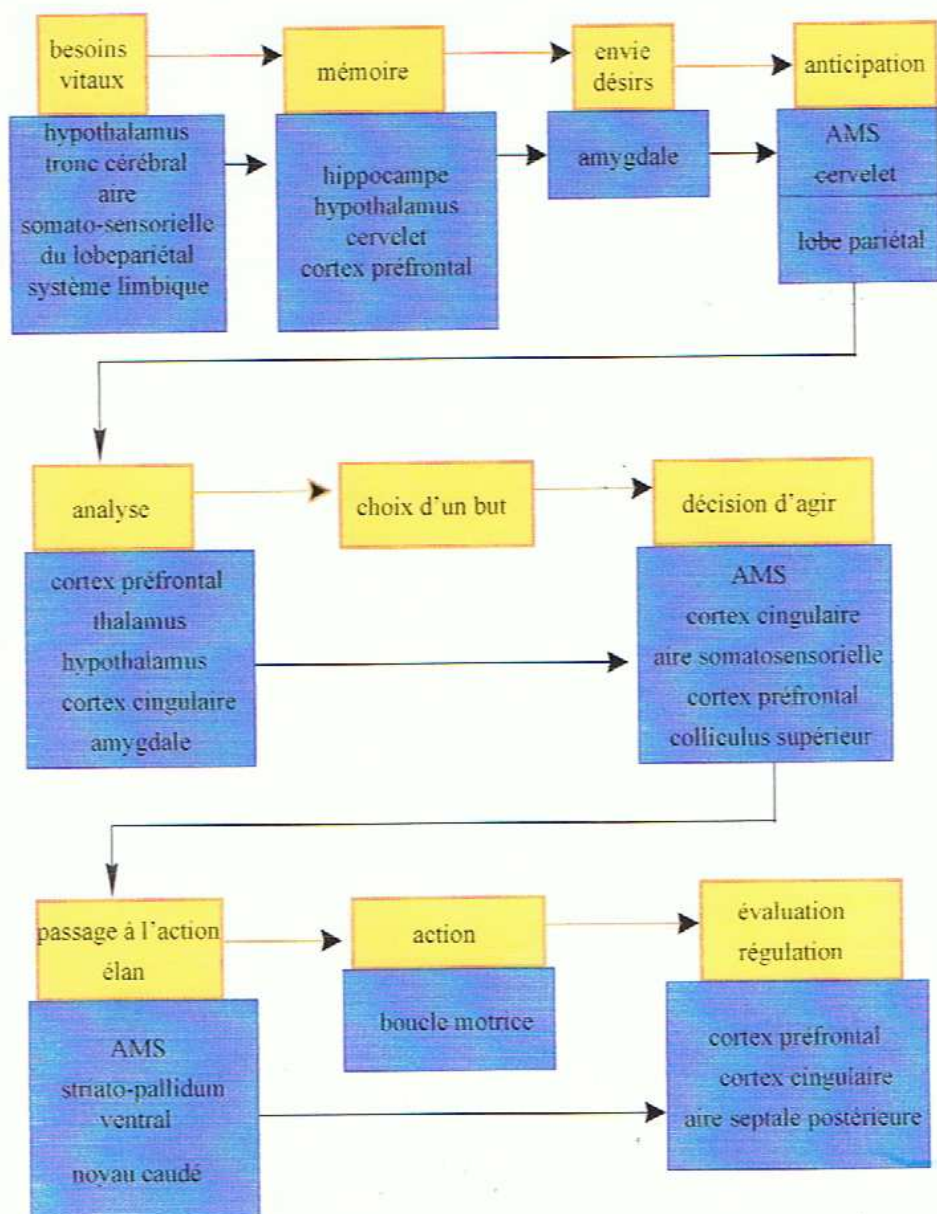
besoins vitaux

hypothalamus
tronc cérébral
aire
somato-sensorielle
du lobepariétal
système limbique

mémoire

hippocampe
hypothalamus
cervelet
cortex préfrontal

envie
désirs

amygdale

anticipation

AMS
cervelet

lobe pariétal

analyse

cortex préfrontal
thalamus
hypothalamus
cortex cingulaire
amygdale

choix d'un but

décision d'agir

AMS
cortex cingulaire
aire somatosensorielle
cortex préfrontal
colliculus supérieur

passage à l'action
élan

AMS
striato-pallidum
ventral

noyau caudé

action

boucle motrice

évaluation
régulation

cortex préfrontal
cortex cingulaire
aire septale postérieure